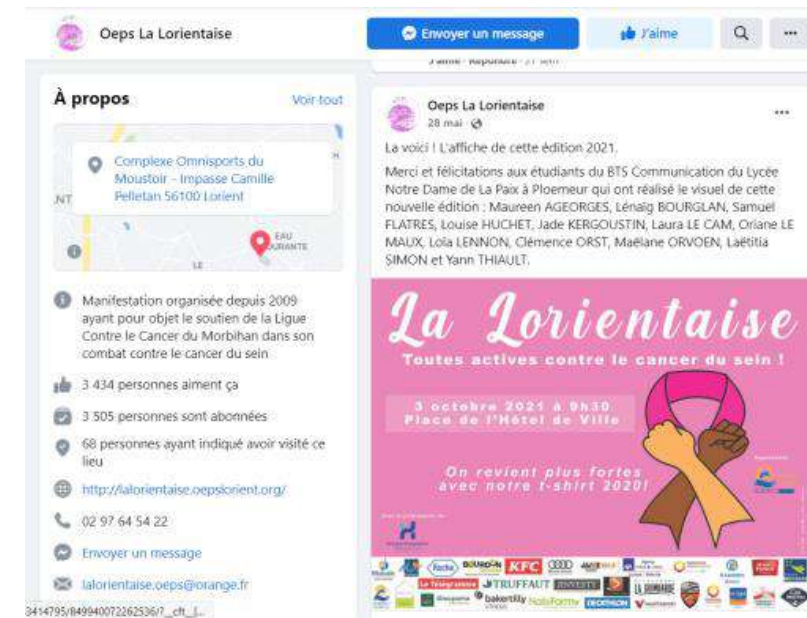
Oeps La Lorientaise

Envoyer un message

J'aime

À propos

Voir tout

Complexe Omnisports du Moustoir - Impasse Camille Pelletan 56100 Lorient

NT

EAU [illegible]

LE

Manifestation organisée depuis 2009 ayant pour objet le soutien de la Ligue Contre le Cancer du Morbihan dans son combat contre le cancer du sein

3 434 personnes aiment ça

3 505 personnes sont abonnées

68 personnes ayant indiqué avoir visité ce lieu

http://lalorientaise.oepslorient.org/

02 97 64 54 22

Envoyer un message

lalorientaise.oeps@orange.fr

3414795/849940072262536/?__cft__[...

J'aime · Répondre · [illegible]

Oeps La Lorientaise
28 mai ·

La voici ! L'affiche de cette édition 2021.

Merci et félicitations aux étudiants du BTS Communication du Lycée Notre Dame de La Paix à Ploemeur qui ont réalisé le visuel de cette nouvelle édition : Maureen AGEORGES, Lénaig BOURGLAN, Samuel FLATRES, Louise HUCHET, Jade KERGOUSTIN, Laura LE CAM, Oriane LE MAUX, Lola LENNON, Clémence ORST, Maëlane ORVOEN, Laëtitia SIMON et Yann THIAULT.

La Lorientaise

Toutes actives contre le cancer du sein !

3 octobre 2021 à 9h30
Place de l'Hôtel de Ville

On revient plus fortes avec notre t-shirt 2020!

KFC

Le Télégramme

TRUFFAUT

bakertilly

DECATHLON

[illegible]